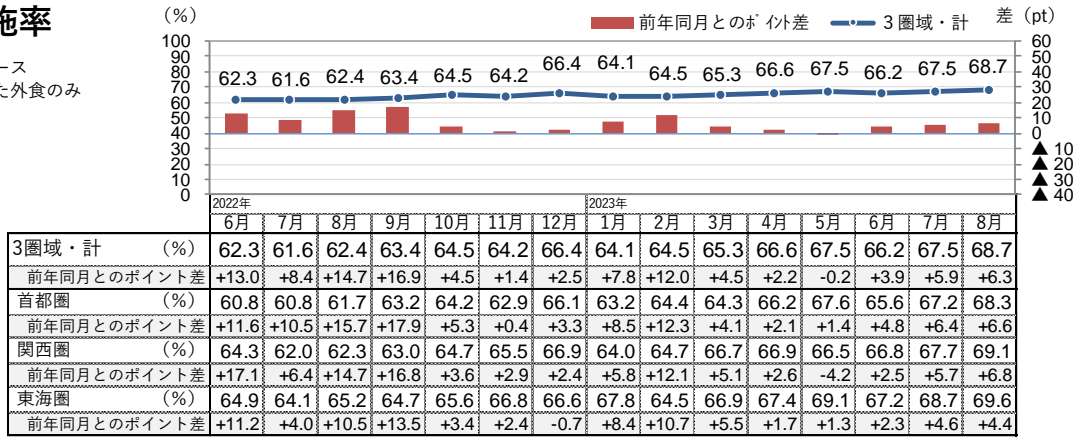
施率
ース
た外食のみ

（%）
前年同月とのポイント差　3圏域・計　差（pt）

100 90 80 70 60 50 40 30 20 10 0
60 50 40 30 20 10 0 ▲10 ▲20 ▲30 ▲40

62.3 61.6 62.4 63.4 64.5 64.2 66.4 64.1 64.5 65.3 66.6 67.5 66.2 67.5 68.7

2022年
2023年

| | 6月 | 7月 | 8月 | 9月 | 10月 | 11月 | 12月 | 1月 | 2月 | 3月 | 4月 | 5月 | 6月 | 7月 | 8月 |
|---|---|---|---|---|---|---|---|---|---|---|---|---|---|---|---|
| 3圏域・計　（%） | 62.3 | 61.6 | 62.4 | 63.4 | 64.5 | 64.2 | 66.4 | 64.1 | 64.5 | 65.3 | 66.6 | 67.5 | 66.2 | 67.5 | 68.7 |
| 前年同月とのポイント差 | +13.0 | +8.4 | +14.7 | +16.9 | +4.5 | +1.4 | +2.5 | +7.8 | +12.0 | +4.5 | +2.2 | -0.2 | +3.9 | +5.9 | +6.3 |
| 首都圏　（%） | 60.8 | 60.8 | 61.7 | 63.2 | 64.2 | 62.9 | 66.1 | 63.2 | 64.4 | 64.3 | 66.2 | 67.6 | 65.6 | 67.2 | 68.3 |
| 前年同月とのポイント差 | +11.6 | +10.5 | +15.7 | +17.9 | +5.3 | +0.4 | +3.3 | +8.5 | +12.3 | +4.1 | +2.1 | +1.4 | +4.8 | +6.4 | +6.6 |
| 関西圏　（%） | 64.3 | 62.0 | 62.3 | 63.0 | 64.7 | 65.5 | 66.9 | 64.0 | 64.7 | 66.7 | 66.9 | 66.5 | 66.8 | 67.7 | 69.1 |
| 前年同月とのポイント差 | +17.1 | +6.4 | +14.7 | +16.8 | +3.6 | +2.9 | +2.4 | +5.8 | +12.1 | +5.1 | +2.6 | -4.2 | +2.5 | +5.7 | +6.8 |
| 東海圏　（%） | 64.9 | 64.1 | 65.2 | 64.7 | 65.6 | 66.8 | 66.6 | 67.8 | 64.5 | 66.9 | 67.4 | 69.1 | 67.2 | 68.7 | 69.6 |
| 前年同月とのポイント差 | +11.2 | +4.0 | +10.5 | +13.5 | +3.4 | +2.4 | -0.7 | +8.4 | +10.7 | +5.5 | +1.7 | +1.3 | +2.3 | +4.6 | +4.4 |